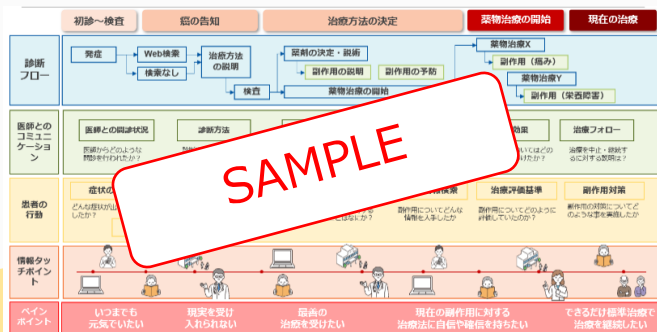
初診～検査

癌の告知

治療方法の決定

薬物治療の開始

現在の治療

診断フロー

発症

Web検索

検索なし

治療方法の説明

薬剤の決定・説明

副作用の説明

副作用の予防

検査

薬物治療の開始

薬物治療X

副作用（痛み）

薬物治療Y

副作用（栄養障害）

医師とのコミュニケーション

医師との面談状況

医師からどのような説明がなされたか？

診断方法

効果

治療フォロー

どのような

治療を中止・継続する際に対する説明は？

患者の行動

症状の

どんな症状が出たか？

検索

副作用についてどんな情報を入手したか？

治療評価基準

副作用についてどのように評価していたのか？

副作用対策

副作用の対策についてどのような事を実施したか

情報タッチポイント

ペインポイント

いつまでも元気でいたい

現実を受け入れられない

最善の治療を受けたい

現在の副作用に対する治療法に自信や確信を持ちたい

できるだけ標準治療で治療を継続したい

SAMPLE